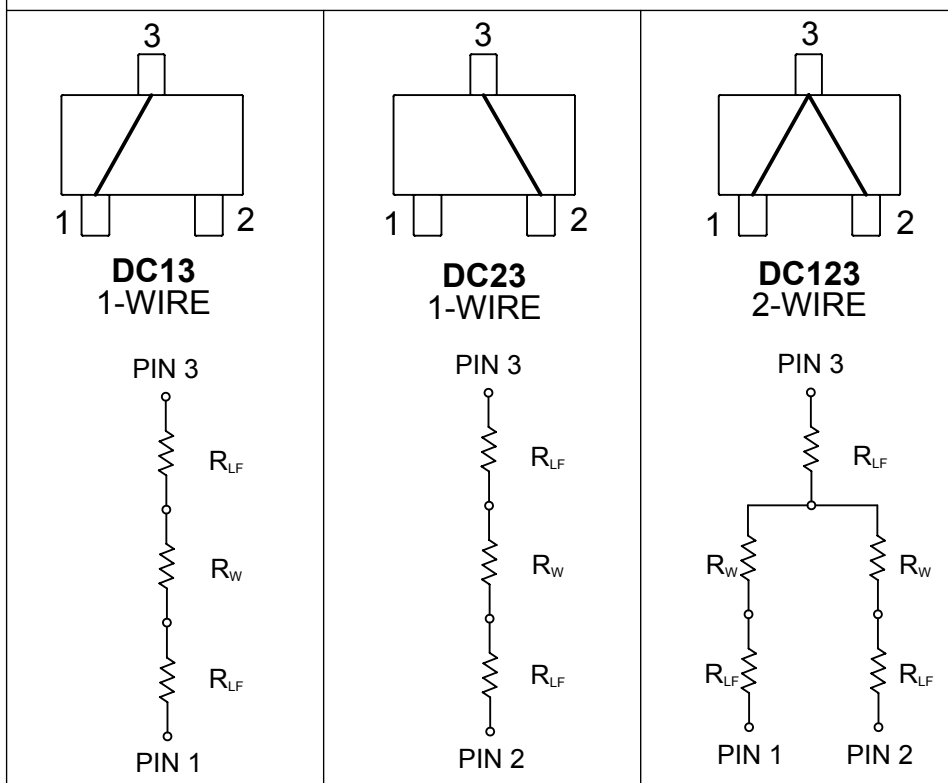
| 3<br>1 2<br>**DC13**<br>1-WIRE<br>PIN 3<br>$R_{LF}$<br>$R_{W}$<br>$R_{LF}$<br>PIN 1 | 3<br>1 2<br>**DC23**<br>1-WIRE<br>PIN 3<br>$R_{LF}$<br>$R_{W}$<br>$R_{LF}$<br>PIN 2 | 3<br>1 2<br>**DC123**<br>2-WIRE<br>PIN 3<br>$R_{LF}$<br>$R_{W}$ $R_{W}$<br>$R_{LF}$ $R_{LF}$<br>PIN 1 PIN 2 |
|---|---|---|